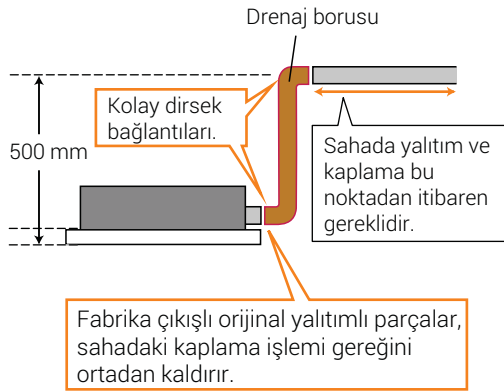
Drenaj borusu

Kolay dirsek bağlantıları.

500 mm

Sahada yalıtım ve kaplama bu noktadan itibaren gereklidir.

Fabrika çıkışlı orijinal yalıtımlı parçalar, sahadaki kaplama işlemi gereğini ortadan kaldırır.